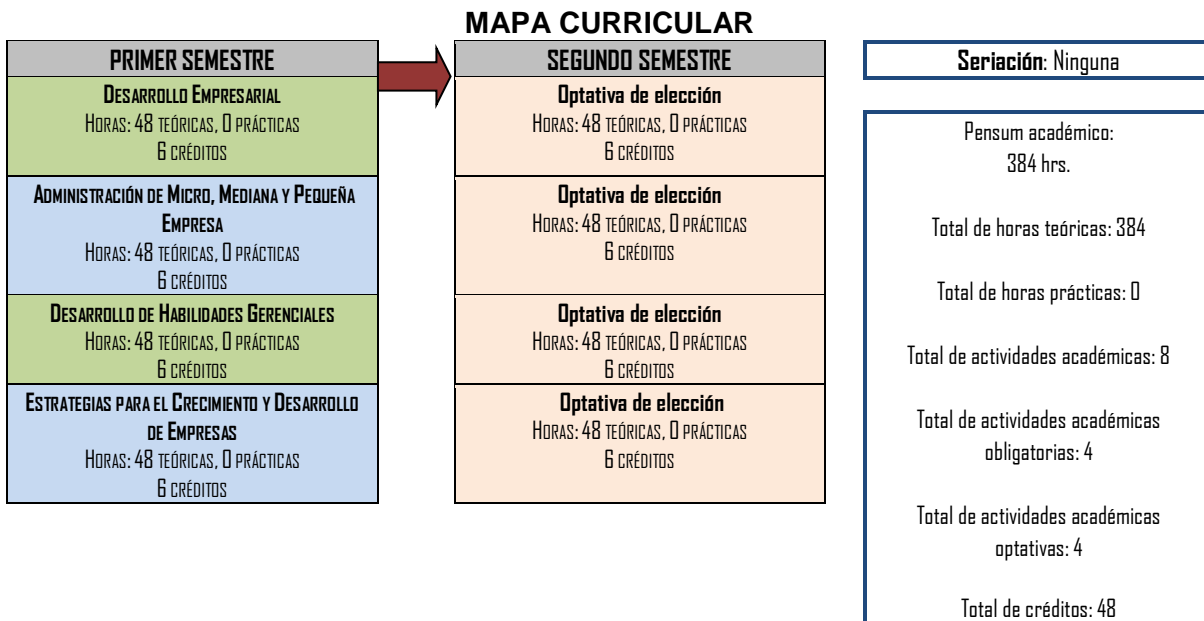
MAPA CURRICULAR

PRIMER SEMESTRE

Desarrollo Empresarial
Horas: 48 teóricas, 0 prácticas
6 créditos

Administración de Micro, Mediana y Pequeña Empresa
Horas: 48 teóricas, 0 prácticas
6 créditos

Desarrollo de Habilidades Gerenciales
Horas: 48 teóricas, 0 prácticas
6 créditos

Estrategias para el Crecimiento y Desarrollo de Empresas
Horas: 48 teóricas, 0 prácticas
6 créditos

SEGUNDO SEMESTRE

Optativa de elección
Horas: 48 teóricas, 0 prácticas
6 créditos

Optativa de elección
Horas: 48 teóricas, 0 prácticas
6 créditos

Optativa de elección
Horas: 48 teóricas, 0 prácticas
6 créditos

Optativa de elección
Horas: 48 teóricas, 0 prácticas
6 créditos

Seriación: Ninguna

Pensum académico:
384 hrs.

Total de horas teóricas: 384

Total de horas prácticas: 0

Total de actividades académicas: 8

Total de actividades académicas obligatorias: 4

Total de actividades académicas optativas: 4

Total de créditos: 48